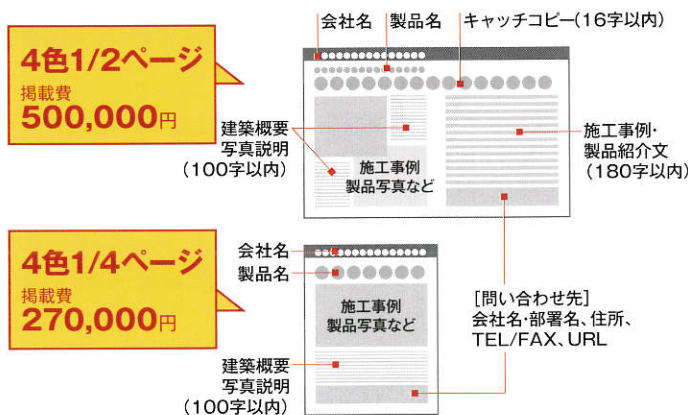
4色1/2ページ
掲載費
500,000円

会社名　製品名　キャッチコピー(16字以内)

建築概要
写真説明
(100字以内)

施工事例
製品写真など

施工事例・
製品紹介文
(180字以内)

4色1/4ページ
掲載費
270,000円

会社名
製品名

施工事例
製品写真など

建築概要
写真説明
(100字以内)

[問い合わせ先]
会社名・部署名、住所、
TEL/FAX、URL